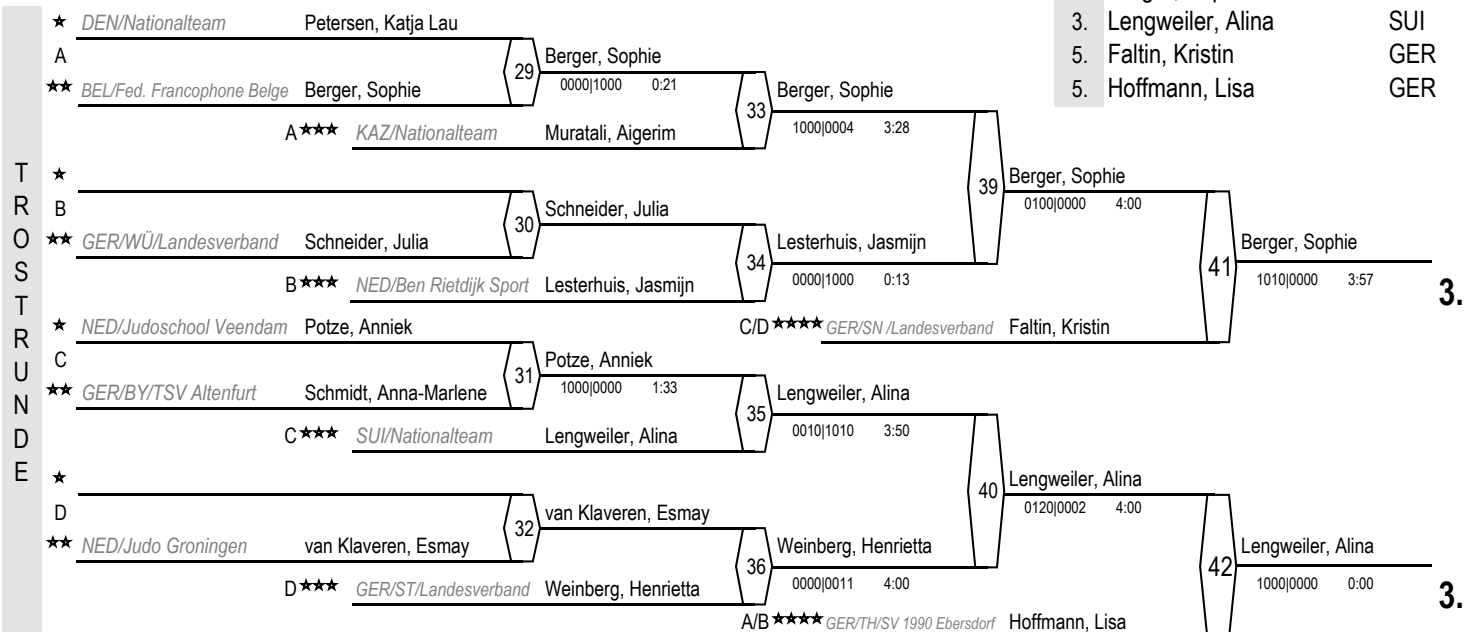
3. Lengweiler, Alina SUI
5. Faltin, Kristin GER
5. Hoffmann, Lisa GER

TROSTRUNDE

★ DEN/Nationalteam Petersen, Katja Lau
A
★★ BEL/Fed. Francophone Belge Berger, Sophie
29 Berger, Sophie 0000|1000 0:21
A★★★ KAZ/Nationalteam Muratali, Aigerim
33 Berger, Sophie 1000|0004 3:28
★
B
★★ GER/WÜ/Landesverband Schneider, Julia
30 Schneider, Julia
B★★★ NED/Ben Rietdijk Sport Lesterhuis, Jasmijn
34 Lesterhuis, Jasmijn 0000|1000 0:13
39 Berger, Sophie 0100|0000 4:00
C/D★★★★ GER/SN /Landesverband Faltin, Kristin
41 Berger, Sophie 1010|0000 3:57
3.
★ NED/Judoschool Veendam Potze, Anniek
C
★★ GER/BY/TSV Altenfurt Schmidt, Anna-Marlene
31 Potze, Anniek 1000|0000 1:33
C★★★ SUI/Nationalteam Lengweiler, Alina
35 Lengweiler, Alina 0010|1010 3:50
★
D
★★ NED/Judo Groningen van Klaveren, Esmay
32 van Klaveren, Esmay
D★★★ GER/ST/Landesverband Weinberg, Henrietta
36 Weinberg, Henrietta 0000|0011 4:00
40 Lengweiler, Alina 0120|0002 4:00
A/B★★★★ GER/TH/SV 1990 Ebersdorf Hoffmann, Lisa
42 Lengweiler, Alina 1000|0000 0:00
3.